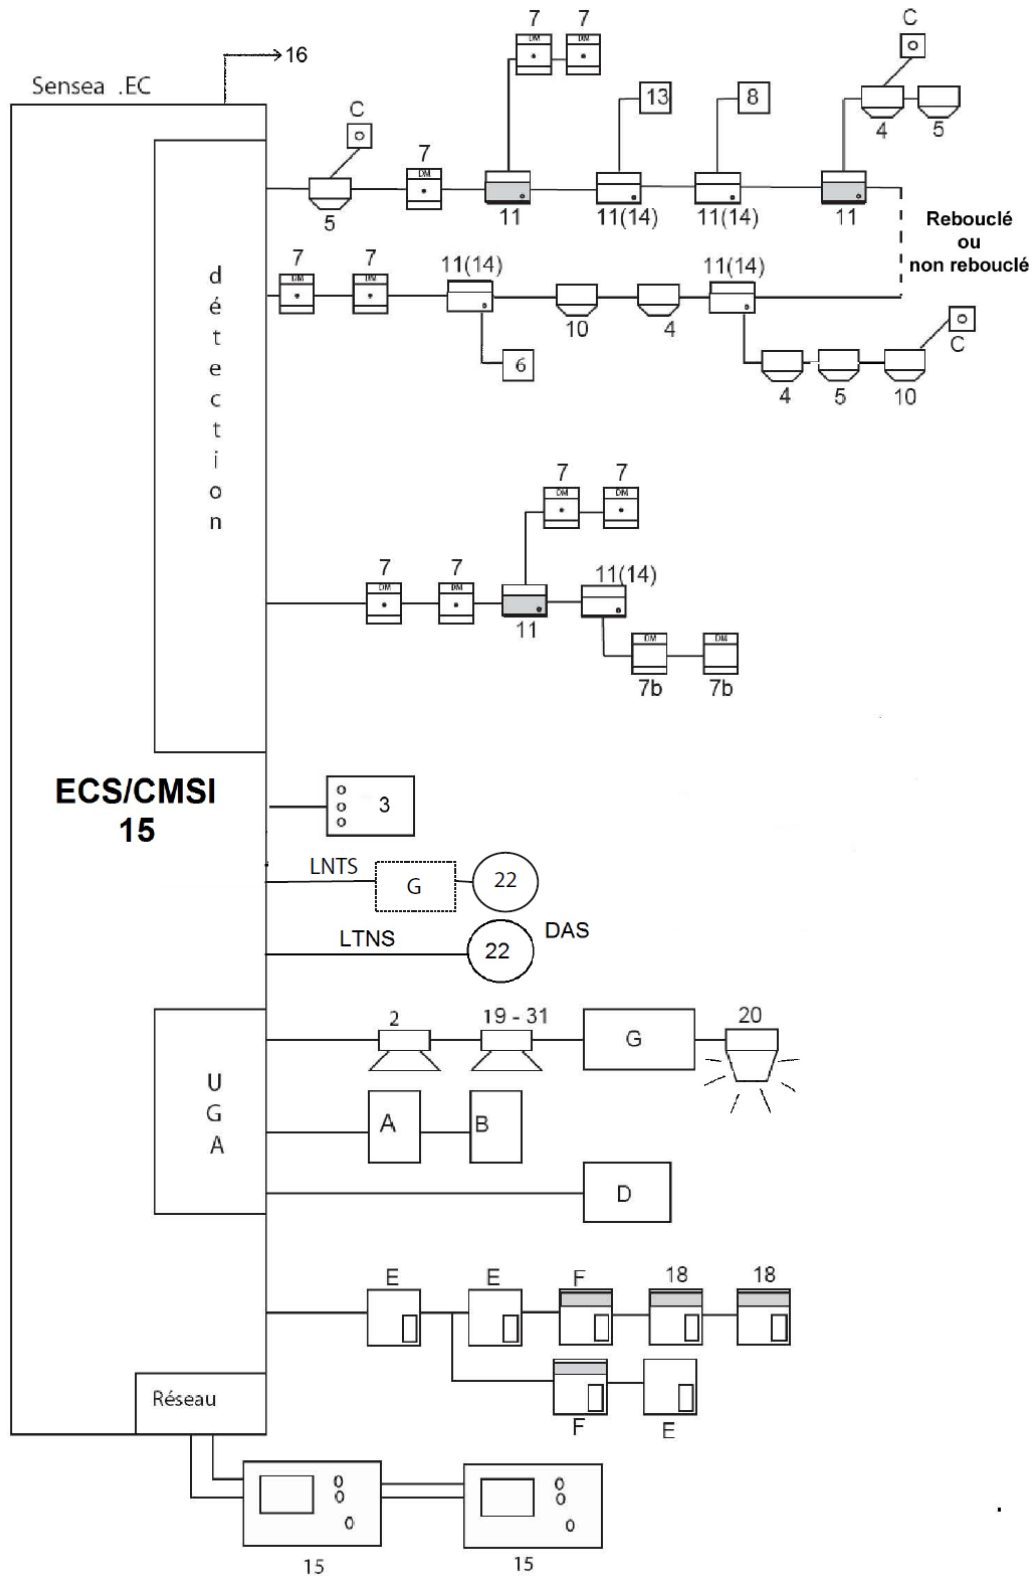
16
Sensea .EC
7 7
DM DM
C
13
8
C
4 5
C
7
DM
5
11
11(14)
11(14)
11
Rebouclé
ou
non rebouclé
d
é
t
e
c
t
i
o
n
7 7
DM DM
11(14)
11(14)
10
4
6
C
4 5 10
7 7
DM DM
7 7
DM DM
11(14)
11
DM DM
7b 7b
ECS/CMSI
15
3
LNTS
G
22
LTNS
22
DAS
2
19 - 31
G
20
U
G
A
A
B
D
E E F 18 18
F E
Réseau
15 15